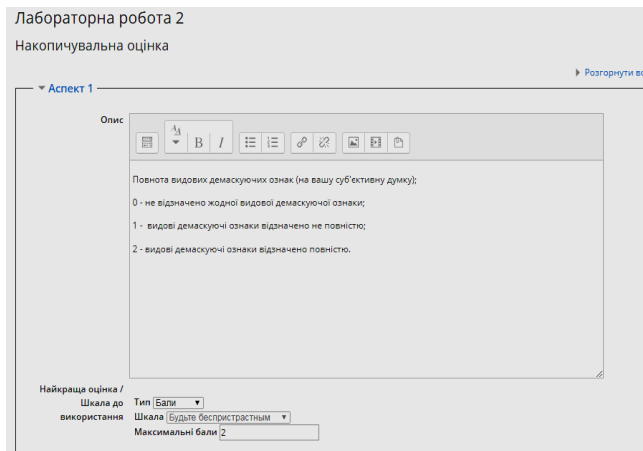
Лабораторна робота 2

Накопичувальна оцінка

▸ Розгорнути вс

▾ Аспект 1

Опис

Повнота видових демаскуючих ознак (на вашу суб'єктивну думку);

0 - не відзначено жодної видової демаскуючої ознаки;

1 - видові демаскуючі ознаки відзначено не повністю;

2 - видові демаскуючі ознаки відзначено повністю.

Найкраща оцінка / Шкала до використання

Тип Бали

Шкала Будьте беспристрастным

Максимальні бали 2